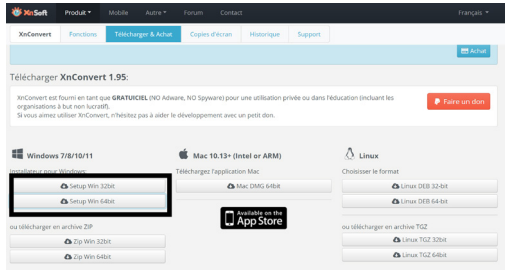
XnSoft Produit Mobile Autre Forum Contact Français

XnConvert Fonctions Télécharger & Achat Copies d'écran Historique Support

Achat

Télécharger XnConvert 1.95:

XnConvert est fourni en tant que GRATUICIEL (NO Adware, NO Spyware) pour une utilisation privée ou dans l'éducation (incluant les organisations à but non lucratif).
Si vous aimez utiliser XnConvert, n'hésitez pas à aider le développement avec un petit don.

Faire un don

Windows 7/8/10/11
Installeur pour Windows
Setup Win 32bit
Setup Win 64bit

ou télécharger en archive ZIP
Zip Win 32bit
Zip Win 64bit

Mac 10.13+ (Intel or ARM)
Téléchargez l'application Mac
Mac DMG 64bit

Available on the App Store

Linux
Choisisser le format
Linux DEB 32-bit
Linux DEB 64-bit

ou télécharger en archive TGZ
Linux TGZ 32bit
Linux TGZ 64bit